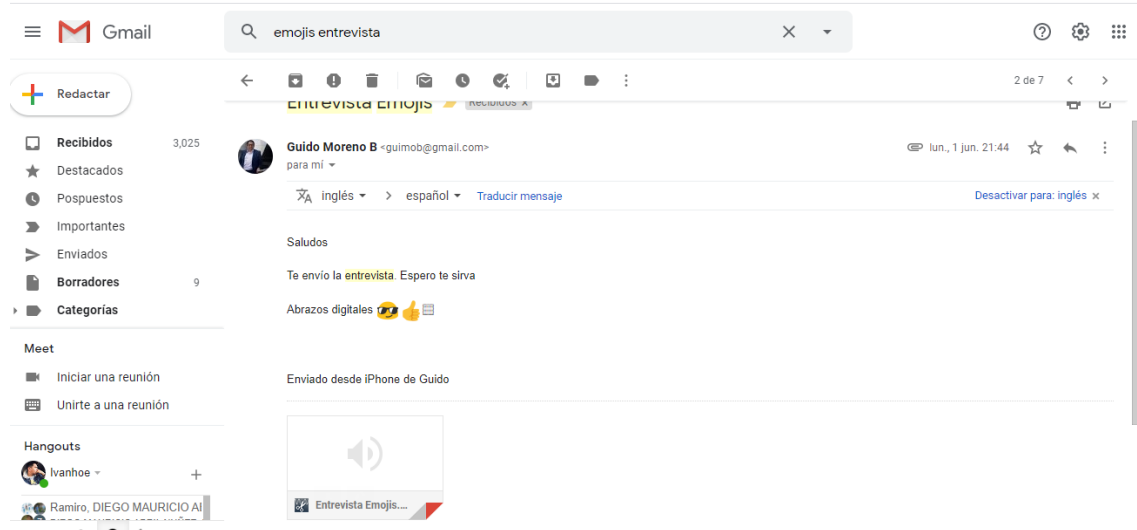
Gmail

emojis entrevista

Redactar

Recibidos 3,025
Destacados
Pospuestos
Importantes
Enviados
Borradores 9
Categorías

Meet
Iniciar una reunión
Unirte a una reunión

Hangouts
Ivanhoe
Ramiro, DIEGO MAURICIO Al

2 de 7

Entrevista Emojis Recibidos ×

Guido Moreno B <guimob@gmail.com>
para mí

lun., 1 jun. 21:44

inglés > español Traducir mensaje
Desactivar para: inglés ×

Saludos

Te envío la entrevista. Espero te sirva

Abrazos digitales 😎👍

Enviado desde iPhone de Guido

Entrevista Emojis....